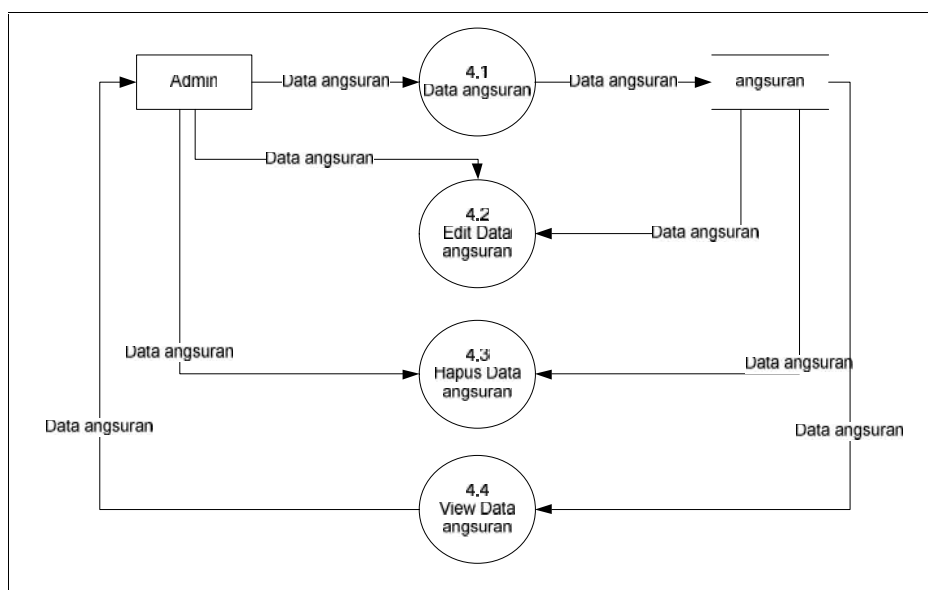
Admin

Data angsuran

4.1
Data angsuran

Data angsuran

angsuran

Data angsuran

4.2
Edit Data
angsuran

Data angsuran

Data angsuran

4.3
Hapus Data
angsuran

Data angsuran

Data angsuran

Data angsuran

4.4
View Data
angsuran